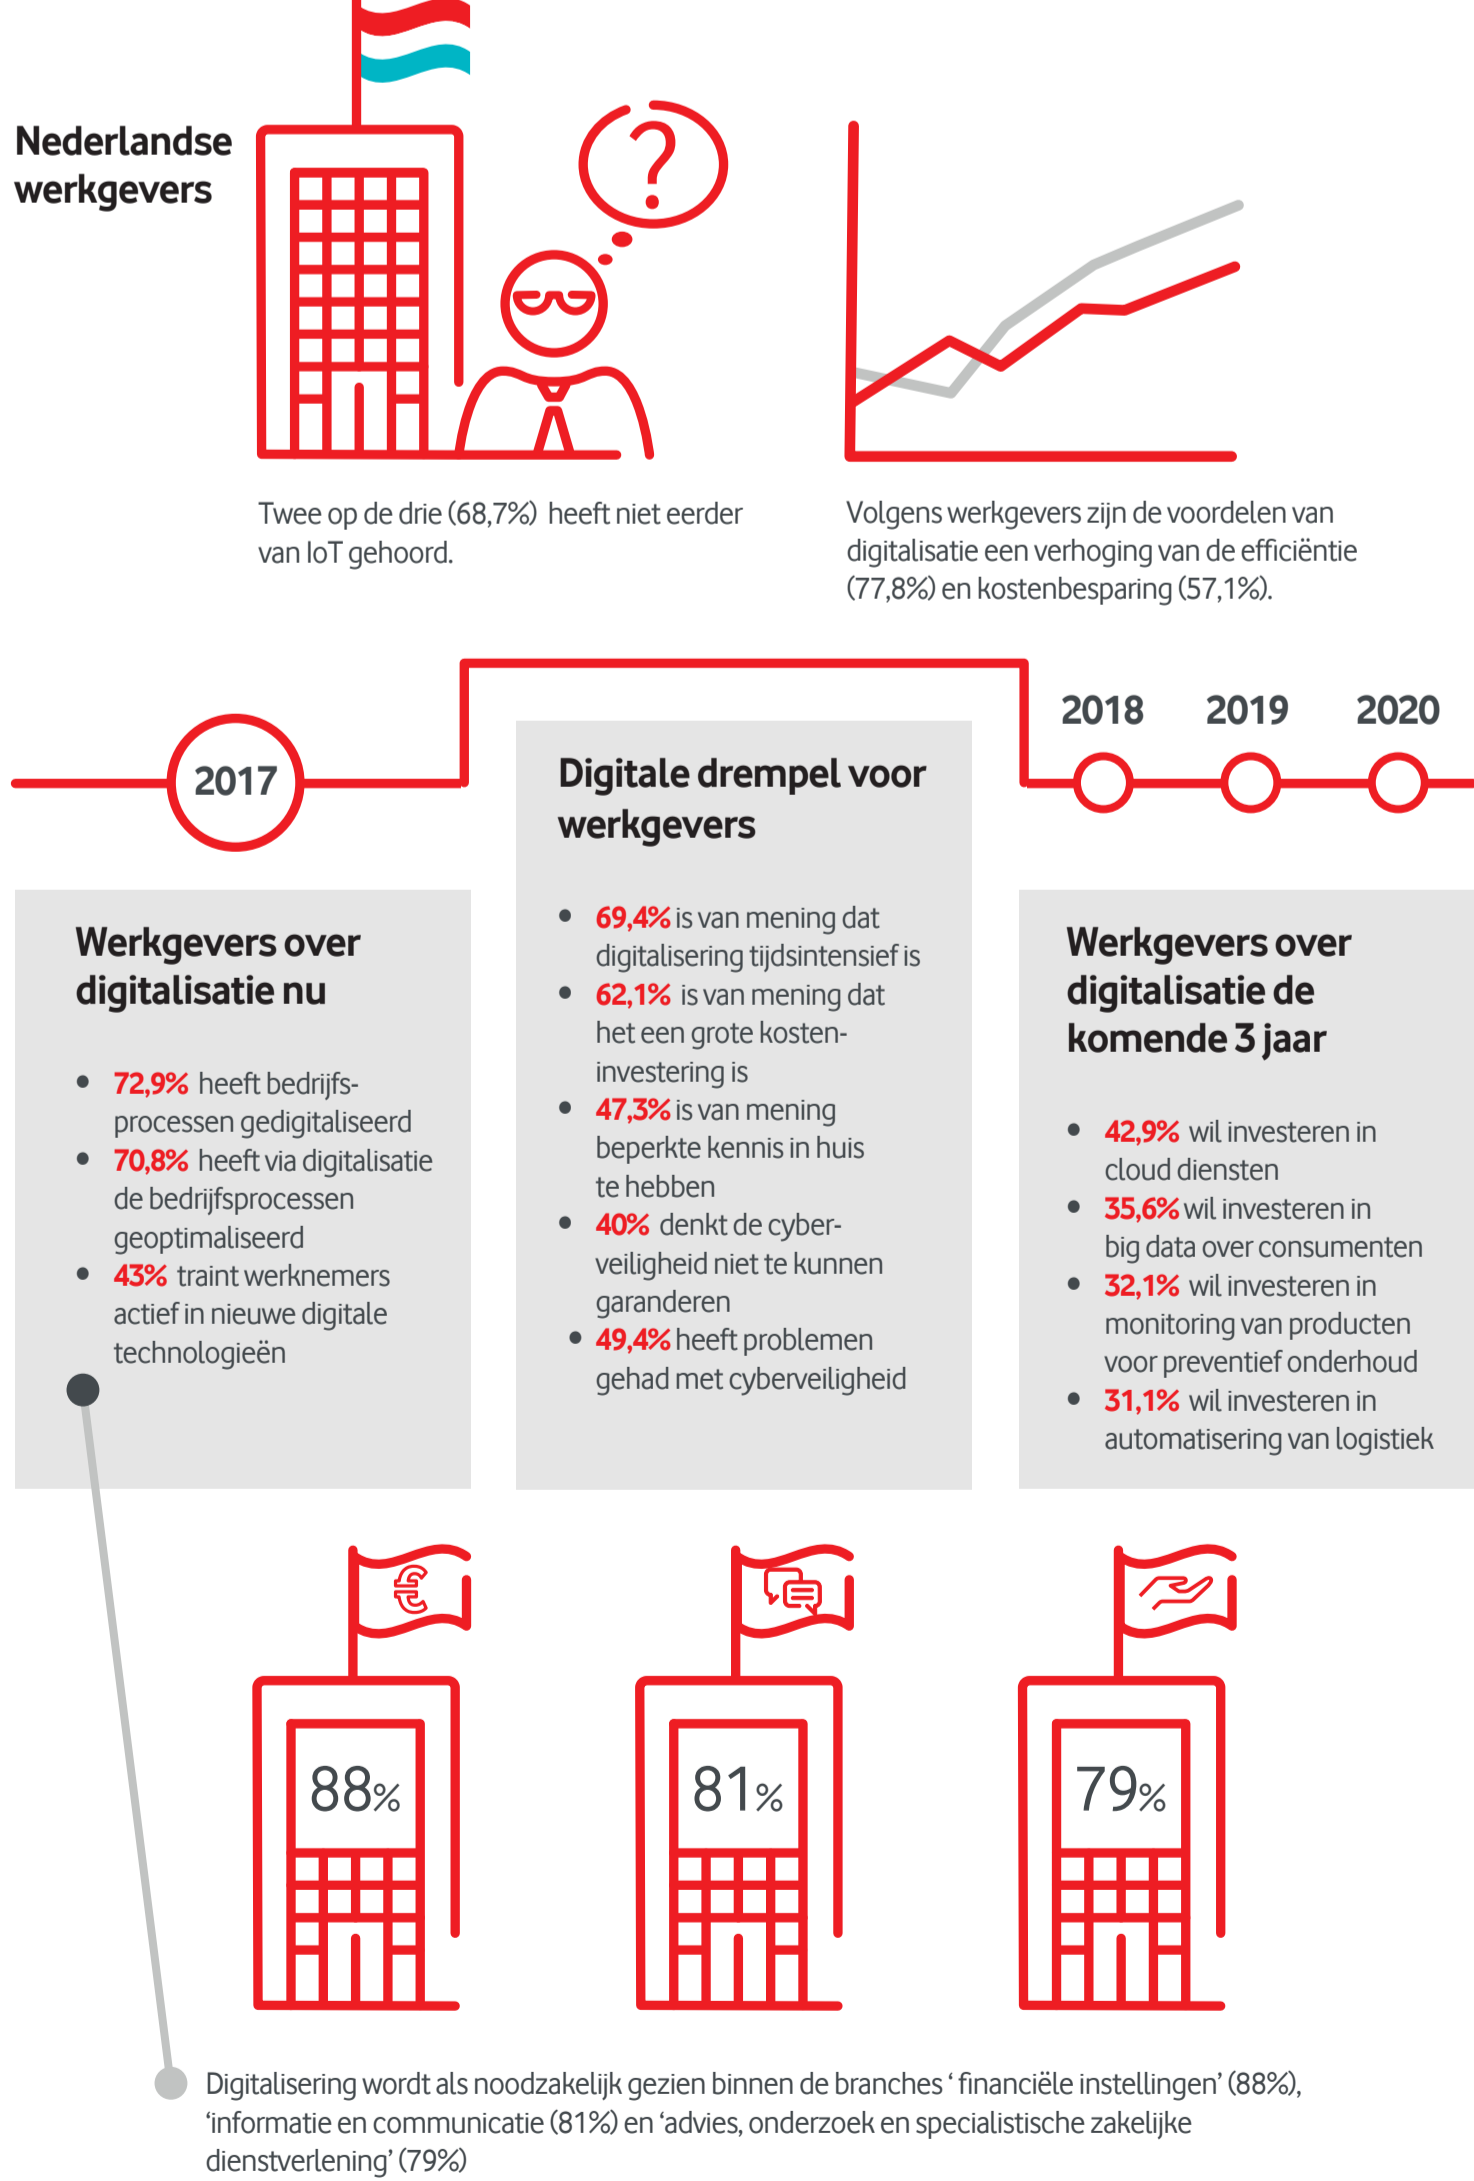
Nederlandse werkgevers

Twee op de drie (68,7%) heeft niet eerder van IoT gehoord.

Volgens werkgevers zijn de voordelen van digitalisatie een verhoging van de efficiëntie (77,8%) en kostenbesparing (57,1%).

2017

2018 2019 2020

Werkgevers over digitalisatie nu

- 72,9% heeft bedrijfsprocessen gedigitaliseerd
- 70,8% heeft via digitalisatie de bedrijfsprocessen geoptimaliseerd
- 43% traint werknemers actief in nieuwe digitale technologieën

Digitale drempel voor werkgevers

- 69,4% is van mening dat digitalisering tijdsintensief is
- 62,1% is van mening dat het een grote kosteninvestering is
- 47,3% is van mening beperkte kennis in huis te hebben
- 40% denkt de cyberveiligheid niet te kunnen garanderen
- 49,4% heeft problemen gehad met cyberveiligheid

Werkgevers over digitalisatie de komende 3 jaar

- 42,9% wil investeren in cloud diensten
- 35,6% wil investeren in big data over consumenten
- 32,1% wil investeren in monitoring van producten voor preventief onderhoud
- 31,1% wil investeren in automatisering van logistiek

88%

81%

79%

Digitalisering wordt als noodzakelijk gezien binnen de branches ‘ financiële instellingen’ (88%), ‘informatie en communicatie (81%) en ‘advies, onderzoek en specialistische zakelijke dienstverlening’ (79%)